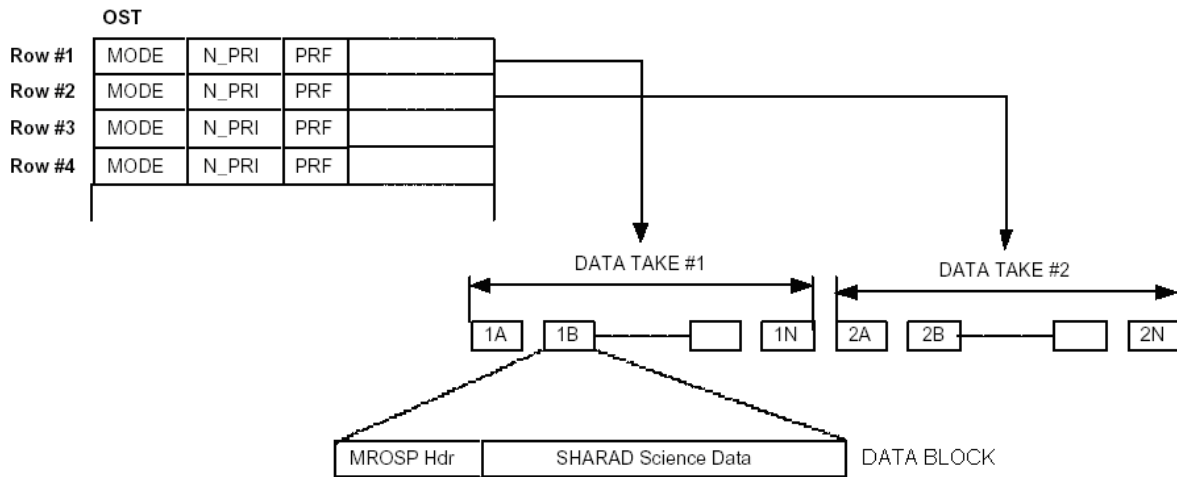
OST

| | | | | |
|---|---|---|---|---|
| Row #1 | MODE | N_PRI | PRF | |
| Row #2 | MODE | N_PRI | PRF | |
| Row #3 | MODE | N_PRI | PRF | |
| Row #4 | MODE | N_PRI | PRF | |

DATA TAKE #1

DATA TAKE #2

1A 1B 1N 2A 2B 2N

MROSP Hdr SHARAD Science Data DATA BLOCK